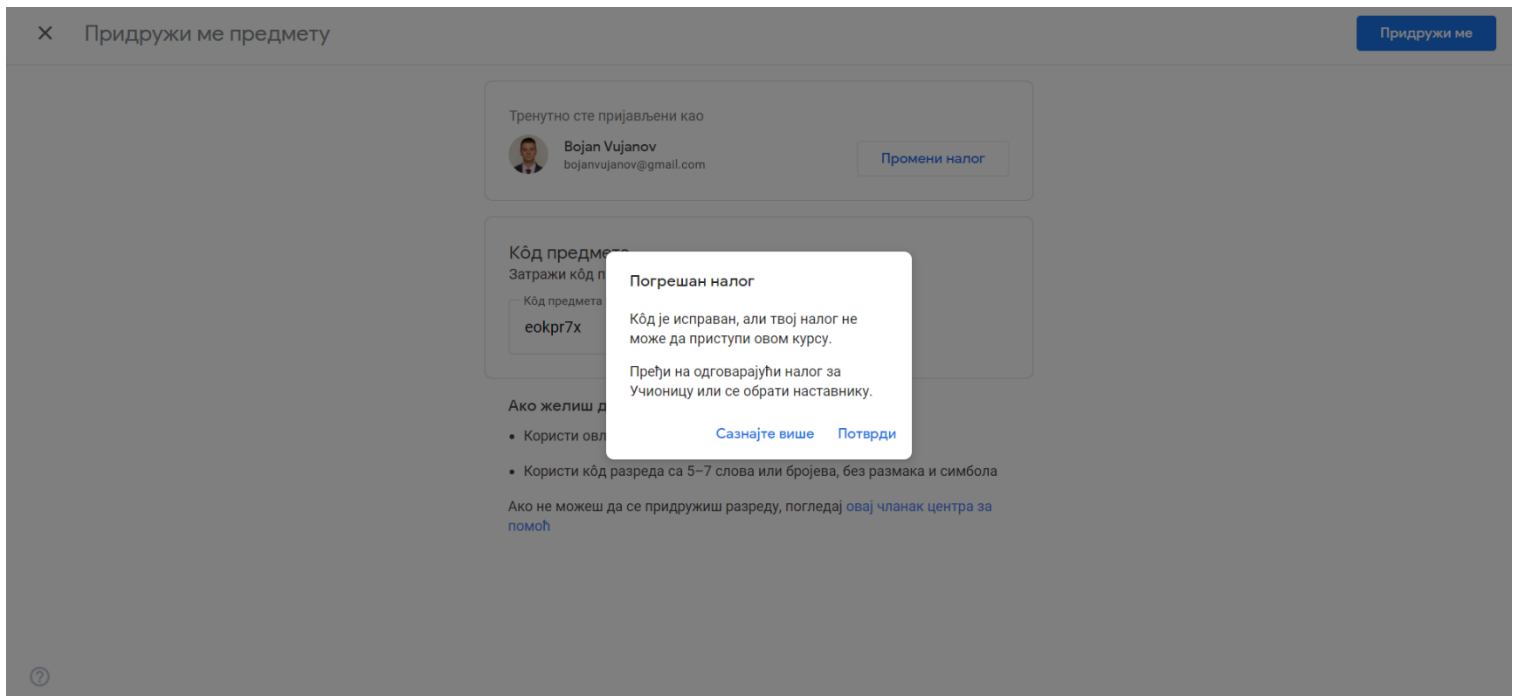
× Придружи ме предмету

Придружи ме

Тренутно сте пријављени као

Bojan Vujanov
bojanvujanov@gmail.com

Промени налог

Kôd предме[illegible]
Затражи kôd п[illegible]

Kôd предмета
eokpr7x

Погрешан налог

Kôd је исправан, али твој налог не може да приступи овом курсу.

Пређи на одговарајући налог за Учионицу или се обрати наставнику.

Сазнајте више   Потврди

Ако желиш д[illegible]

• Користи овл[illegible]

• Користи kôd разреда са 5–7 слова или бројева, без размака и симбола

Ако не можеш да се придружиш разреду, погледај овај чланак центра за помоћ

?